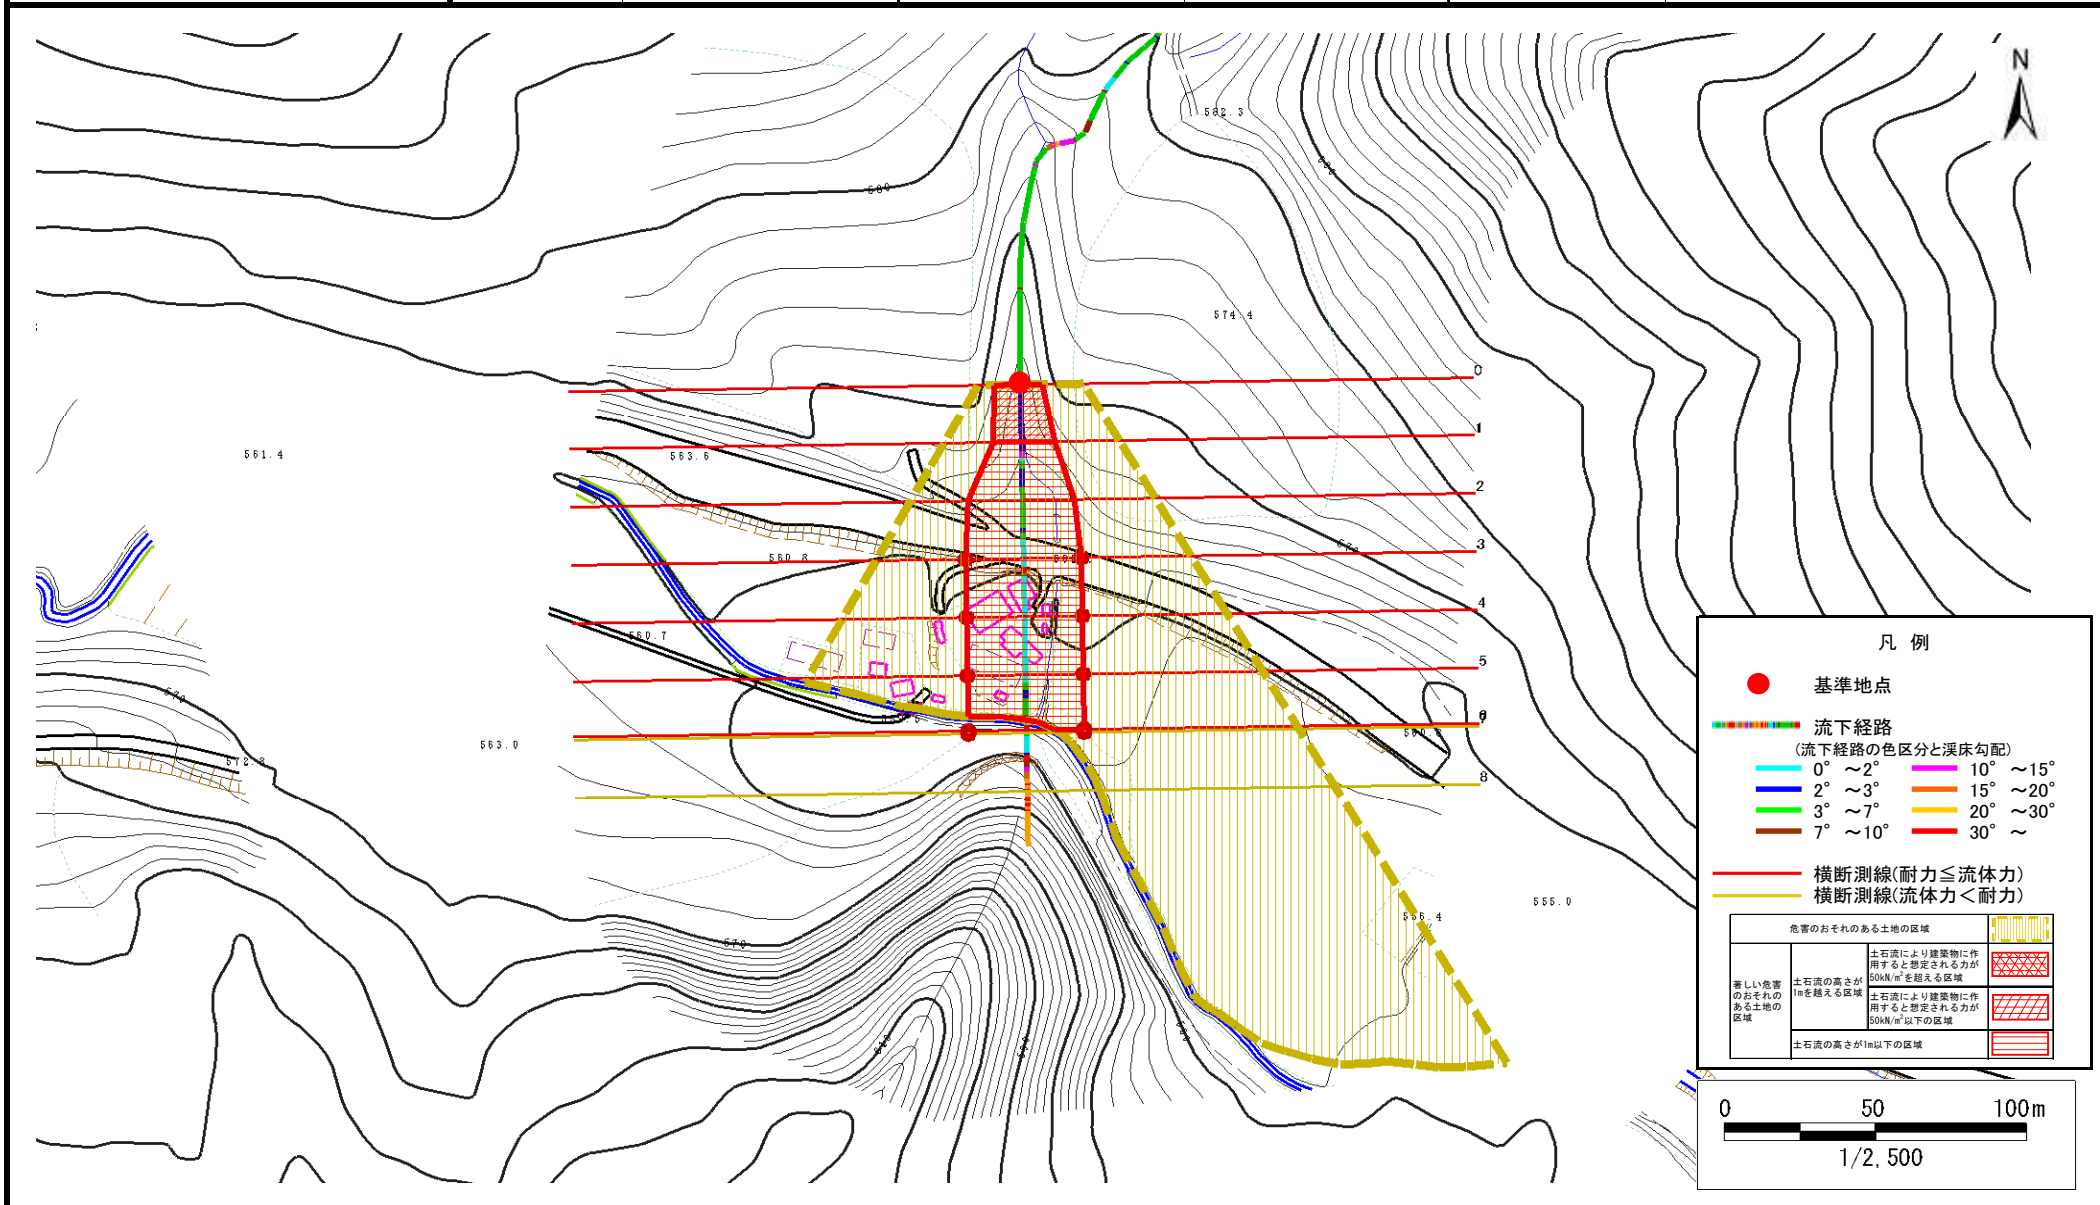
N

582.3

580

574.4

561.4

563.6

560.8

560.7

563.0

572.3

555.0

556.4

570

0
1
2
3
4
5
6
7
8

凡 例

基準地点

流下経路
(流下経路の色区分と渓床勾配)
0° ～2°
2° ～3°
3° ～7°
7° ～10°
10° ～15°
15° ～20°
20° ～30°
30° ～

横断測線(耐力≦流体力)
横断測線(流体力＜耐力)

| 危害のおそれのある土地の区域 | | |
|---|---|---|
| 著しい危害のおそれのある土地の区域 | 土石流の高さが1mを越える区域 | 土石流により建築物に作用すると想定される力が50kN/m²を超える区域 |
| | | 土石流により建築物に作用すると想定される力が50kN/m²以下の区域 |
| | 土石流の高さが1m以下の区域 | |

0 50 100m
1/2,500